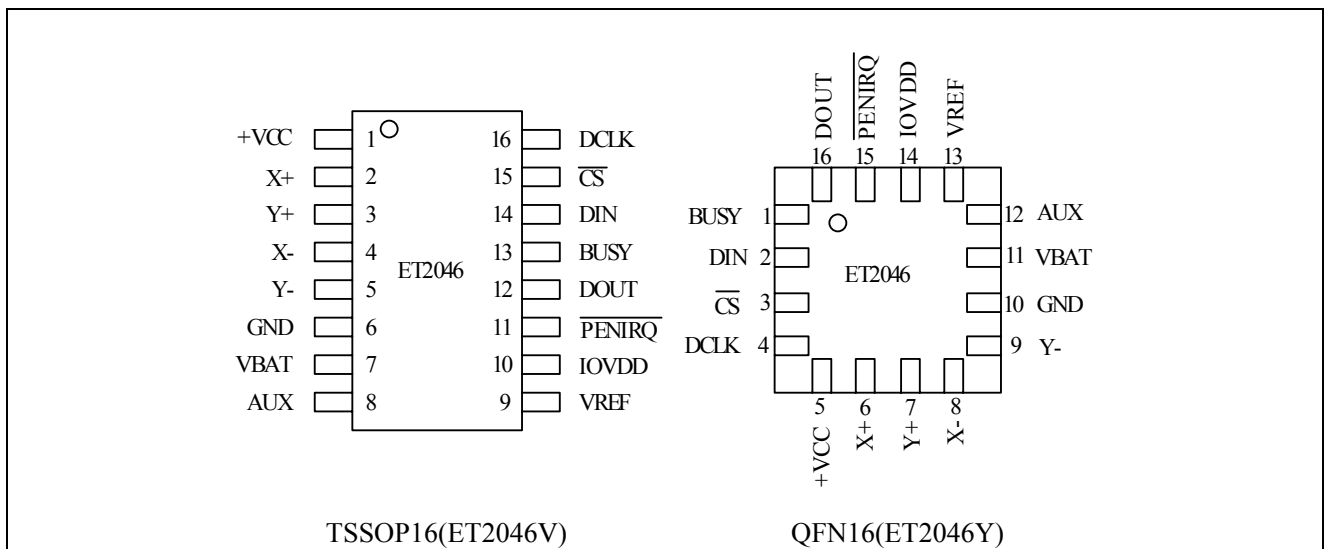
+VCC 1
X+ 2
Y+ 3
X- 4
Y- 5
GND 6
VBAT 7
AUX 8

16 DCLK
15 $\overline{CS}$
14 DIN
13 BUSY
12 DOUT
11 $\overline{PENIRQ}$
10 IOVDD
9 VREF

ET2046

DOUT PENIRQ IOVDD VREF
16 15 14 13

BUSY 1
DIN 2
$\overline{CS}$ 3
DCLK 4

12 AUX
11 VBAT
10 GND
9 Y-

ET2046

5 6 7 8
+VCC X+ Y+ X-

TSSOP16(ET2046V)

QFN16(ET2046Y)